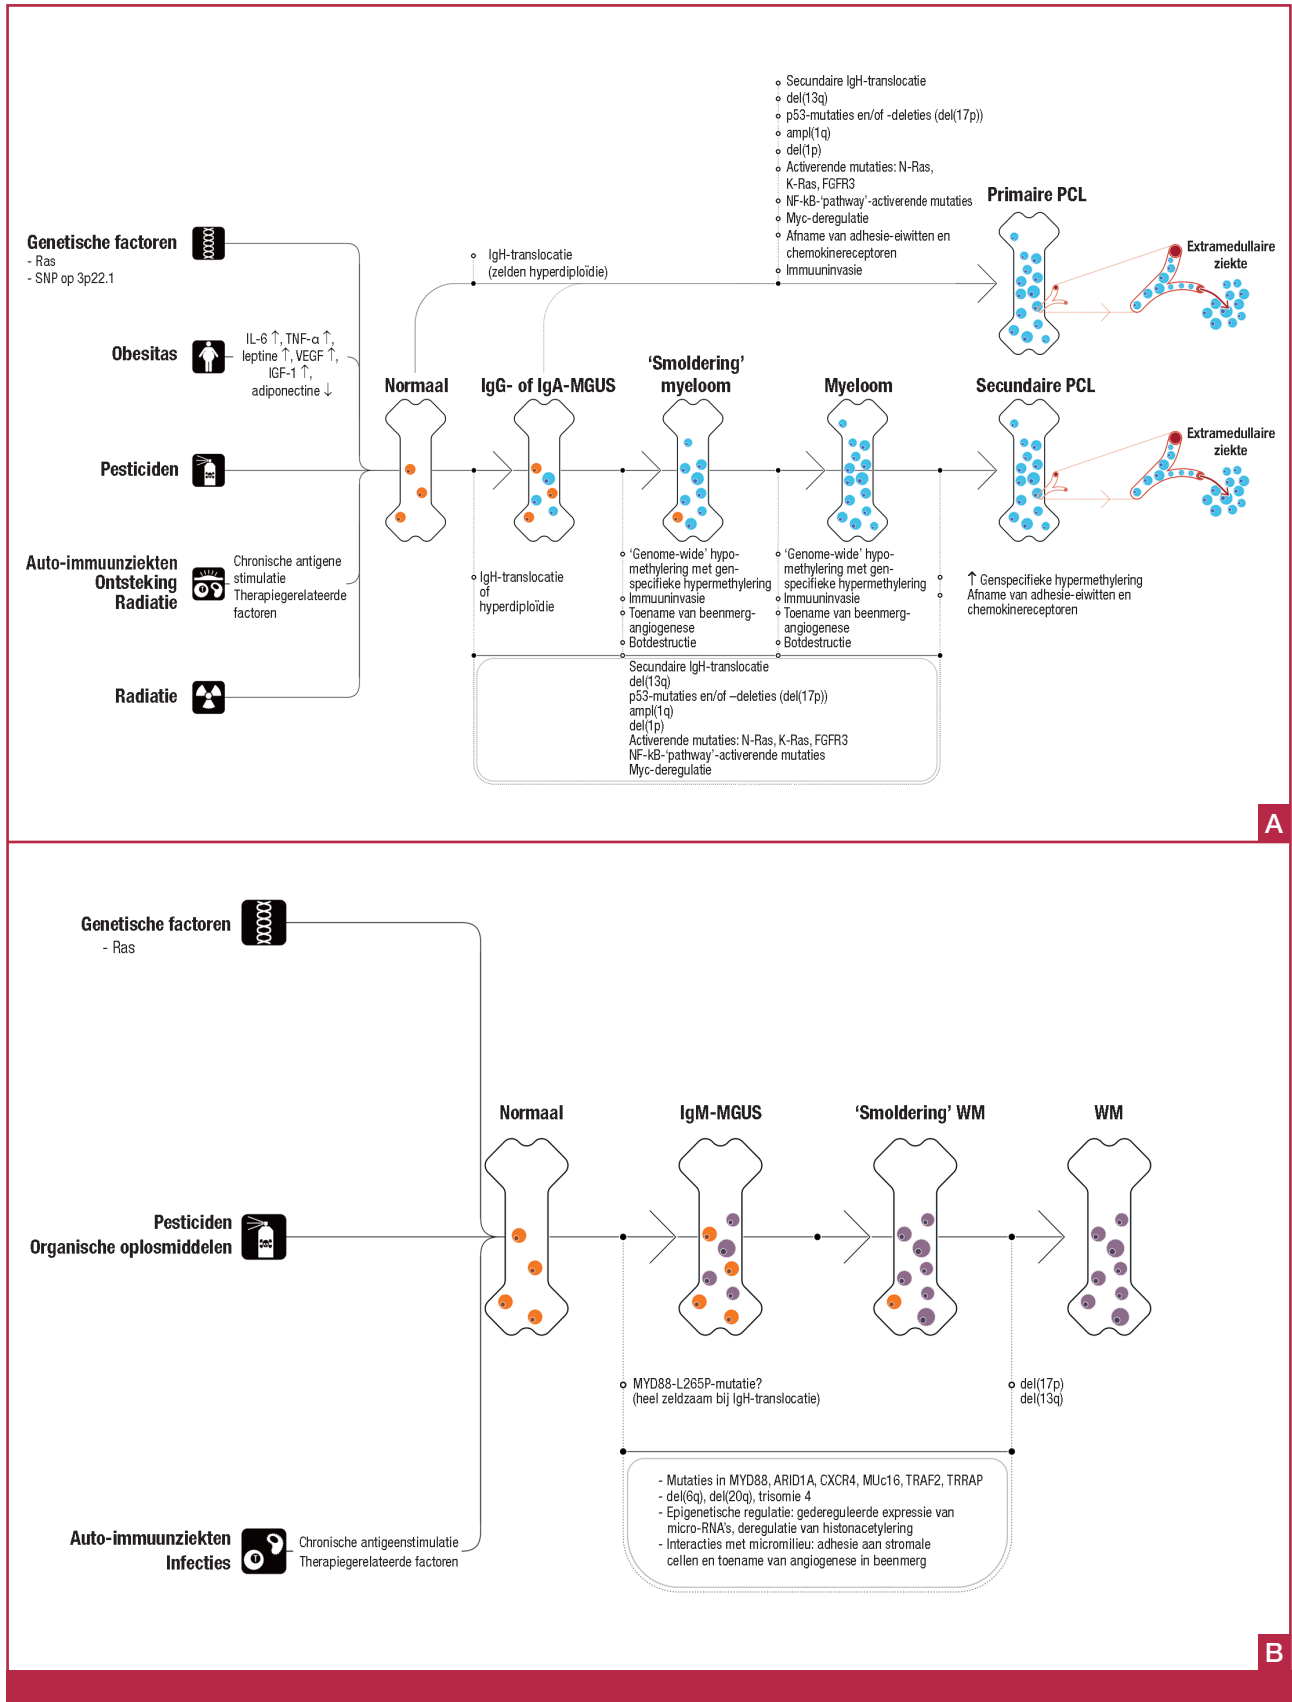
Secundaire IgH-translocatie
del(13q)
p53-mutaties en/of -deleties (del(17p))
ampl(1q)
del(1p)
Activerende mutaties: N-Ras, K-Ras, FGFR3
NF-kB-'pathway'-activerende mutaties
Myc-deregulatie
Afname van adhesie-eiwitten en chemokinereceptoren
Immuuninvasie

Primaire PCL

Extramedullaire ziekte

Genetische factoren
- Ras
- SNP op 3p22.1

IgH-translocatie
(zelden hyperdiploïdie)

Obesitas

IL-6 ↑, TNF-α ↑, leptine ↑, VEGF ↑, IGF-1 ↑, adiponectine ↓

Normaal

IgG- of IgA-MGUS

'Smoldering' myeloom

Myeloom

Secundaire PCL

Extramedullaire ziekte

Pesticiden

Auto-immuunziekten
Ontsteking
Radiatie

Chronische antigene stimulatie
Therapiegerelateerde factoren

IgH-translocatie
of
hyperdiploïdie

'Genome-wide' hypomethylering met genspecifieke hypermethylering
Immuuninvasie
Toename van beenmerg-angiogenese
Botdestructie

'Genome-wide' hypomethylering met genspecifieke hypermethylering
Immuuninvasie
Toename van beenmerg-angiogenese
Botdestructie

↑ Genspecifieke hypermethylering
Afname van adhesie-eiwitten en chemokinereceptoren

Radiatie

Secundaire IgH-translocatie
del(13q)
p53-mutaties en/of –deleties (del(17p))
ampl(1q)
del(1p)
Activerende mutaties: N-Ras, K-Ras, FGFR3
NF-kB-'pathway'-activerende mutaties
Myc-deregulatie

A

Genetische factoren
- Ras

Normaal

IgM-MGUS

'Smoldering' WM

WM

Pesticiden
Organische oplosmiddelen

MYD88-L265P-mutatie?
(heel zeldzaam bij IgH-translocatie)

del(17p)
del(13q)

- Mutaties in MYD88, ARID1A, CXCR4, MUc16, TRAF2, TRRAP
- del(6q), del(20q), trisomie 4
- Epigenetische regulatie: gedereguleerde expressie van micro-RNA's, deregulatie van histonacetylering
- Interacties met micromilieu: adhesie aan stromale cellen en toename van angiogenese in beenmerg

Auto-immuunziekten
Infecties

Chronische antigeenstimulatie
Therapiegerelateerde factoren

B